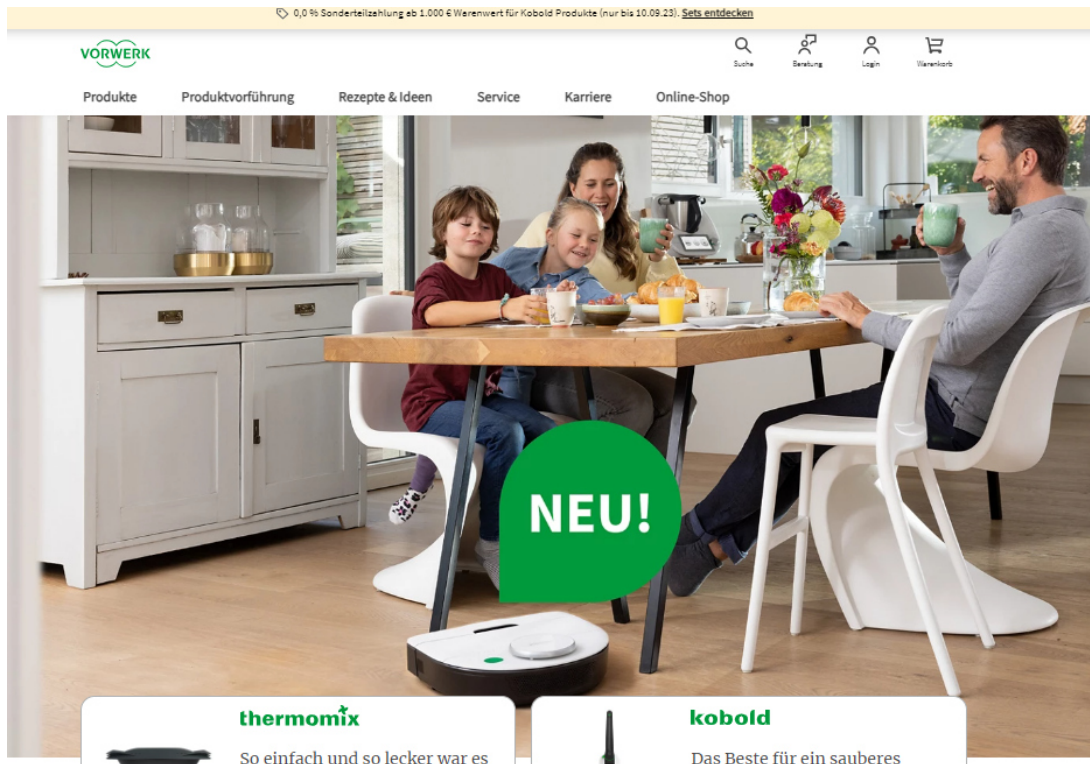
0,0 % Sonderteilzahlung ab 1.000 € Warenwert für Kobold Produkte (nur bis 10.09.23). Sets entdecken

VORWERK

Suche Beratung Login Warenkorb

Produkte Produktvorführung Rezepte & Ideen Service Karriere Online-Shop

NEU!

thermomix

So einfach und so lecker war es

kobold

Das Beste für ein sauberes